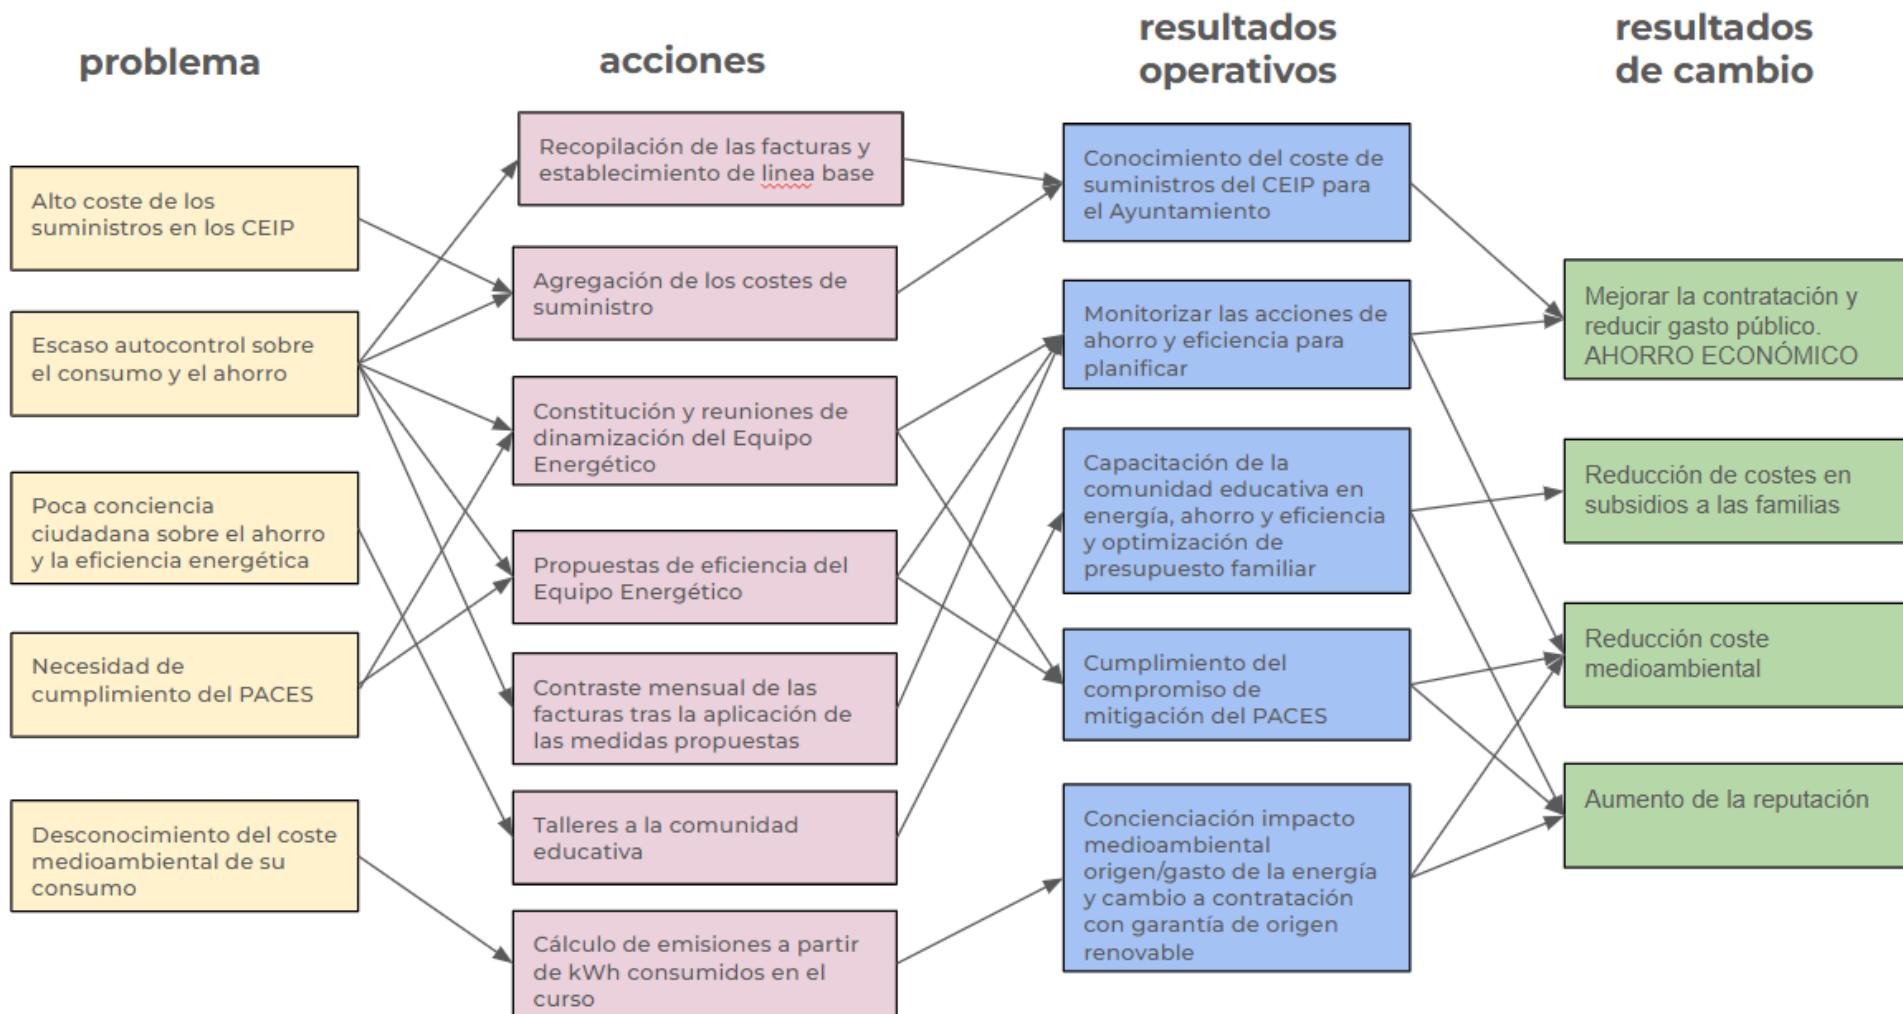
problema

Alto coste de los suministros en los CEIP

Escaso autocontrol sobre el consumo y el ahorro

Poca conciencia ciudadana sobre el ahorro y la eficiencia energética

Necesidad de cumplimiento del PACES

Desconocimiento del coste medioambiental de su consumo

acciones

Recopilación de las facturas y establecimiento de linea base

Agregación de los costes de suministro

Constitución y reuniones de dinamización del Equipo Energético

Propuestas de eficiencia del Equipo Energético

Contraste mensual de las facturas tras la aplicación de las medidas propuestas

Talleres a la comunidad educativa

Cálculo de emisiones a partir de kWh consumidos en el curso

resultados operativos

Conocimiento del coste de suministros del CEIP para el Ayuntamiento

Monitorizar las acciones de ahorro y eficiencia para planificar

Capacitación de la comunidad educativa en energía, ahorro y eficiencia y optimización de presupuesto familiar

Cumplimiento del compromiso de mitigación del PACES

Concienciación impacto medioambiental origen/gasto de la energía y cambio a contratación con garantía de origen renovable

resultados de cambio

Mejorar la contratación y reducir gasto público. AHORRO ECONÓMICO

Reducción de costes en subsidios a las familias

Reducción coste medioambiental

Aumento de la reputación